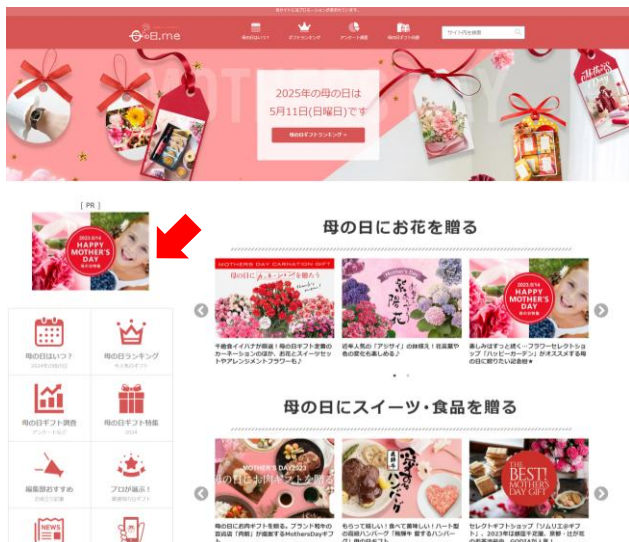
当サイトにはプロモーションが含まれています。

母の日.me

母の日はいつ？　ギフトランキング　アンケート調査　母の日ギフト特集

サイト内を検索

MOTHER'S DAY

2025年の母の日は
5月11日(日曜日)です

母の日ギフトランキング →

[ PR ]

2023.5.14 HAPPY MOTHER'S DAY

母の日はいつ？

母の日ランキング

母の日ギフト調査

母の日ギフト特集

編集部おすすめ

プロが厳選！

NEWS

母の日にお花を贈る

MOTHER'S DAY CARNATION GIFT

母の日に贈る カーネーションを贈ろう

千趣会イイハナが厳選！母の日ギフト定番のカーネーションの花か、お花とスイーツセットやアレンジメントフラワーも！

近年人気の「アジサイ」の鉢植え！花言葉や色の変化も楽しめる♪

紫陽花

楽しみはずっと続く…フラワーセレクトショップ「ハッピーガーデン」がススメする母の日に贈りたい記念日★

2023.5.14 HAPPY MOTHER'S DAY

母の日にスイーツ・食品を贈る

MOTHER'S DAY 2023

母の日にお肉ギフトを贈ろう

母の日にお肉ギフトを贈る。ブランド和牛の首位店「肉縁」が厳選するMothersDayギフト

もらって嬉しい！食べて美味しい！ハート型の羽根ハンバーグ「馬輝牛 愛するハンバーグ」母の日ギフト

母の日ハンバーグ

THE BEST MOTHER'S DAY GIFT

セレクトギフトショップ「ソムリエ@ギフト」：2023年は厳選手土産、京都・辻が花の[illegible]